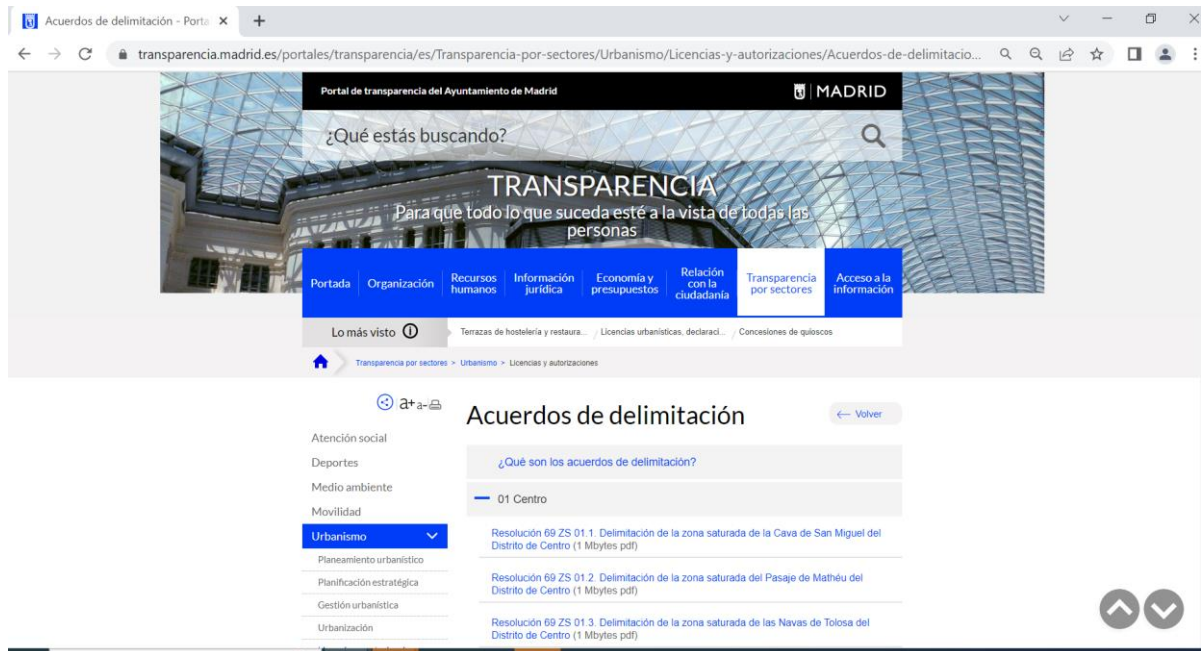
Acuerdos de delimitación - Porta ×

transparencia.madrid.es/portales/transparencia/es/Transparencia-por-sectores/Urbanismo/Licencias-y-autorizaciones/Acuerdos-de-delimitacio...

Portal de transparencia del Ayuntamiento de Madrid

MADRID

¿Qué estás buscando?

TRANSPARENCIA

Para que todo lo que suceda esté a la vista de todas las personas

Portada | Organización | Recursos humanos | Información jurídica | Economía y presupuestos | Relación con la ciudadanía | Transparencia por sectores | Acceso a la información

Lo más visto

Terrazas de hostelería y restaura... / Licencias urbanísticas, declaraci... / Concesiones de quioscos

Transparencia por sectores > Urbanismo > Licencias y autorizaciones

a+ a-

Atención social

Deportes

Medio ambiente

Movilidad

Urbanismo

Planeamiento urbanístico

Planificación estratégica

Gestión urbanística

Urbanización

Acuerdos de delimitación

← Volver

¿Qué son los acuerdos de delimitación?

— 01 Centro

Resolución 69 ZS 01.1. Delimitación de la zona saturada de la Cava de San Miguel del Distrito de Centro (1 Mbytes pdf)

Resolución 69 ZS 01.2. Delimitación de la zona saturada del Pasaje de Mathéu del Distrito de Centro (1 Mbytes pdf)

Resolución 69 ZS 01.3. Delimitación de la zona saturada de las Navas de Tolosa del Distrito de Centro (1 Mbytes pdf)